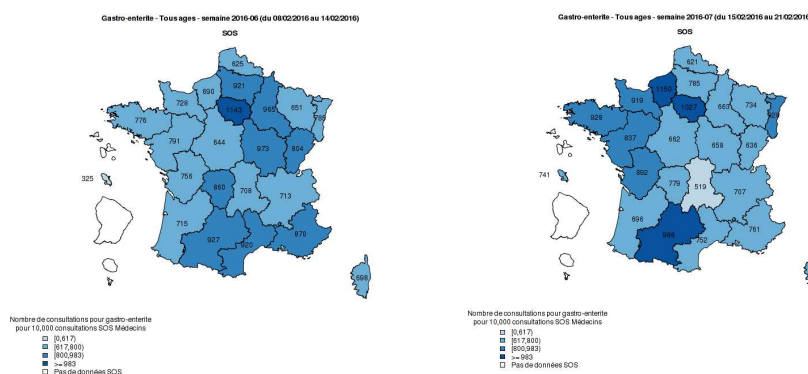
Gastro-enterite - Tous ages - semaine 2016-06 (du 08/02/2016 au 14/02/2016)
SOS

625
690
921
728
1143
985
651
776
789
791
644
973
894
325
756
660
708
713
715
927
920
870
698

Nombre de consultations pour gastro-enterite pour 10,000 consultations SOS Médecins
[0,617)
[617,800)
[800,983)
>= 983
Pas de données SOS

Gastro-enterite - Tous ages - semaine 2016-07 (du 15/02/2016 au 21/02/2016)
SOS

621
785
1150
919
1027
663
734
926
829
837
662
658
836
741
892
779
519
707
696
986
752
761

Nombre de consultations pour gastro-enterite pour 10,000 consultations SOS Médecins
[0,617)
[617,800)
[800,983)
>= 983
Pas de données SOS